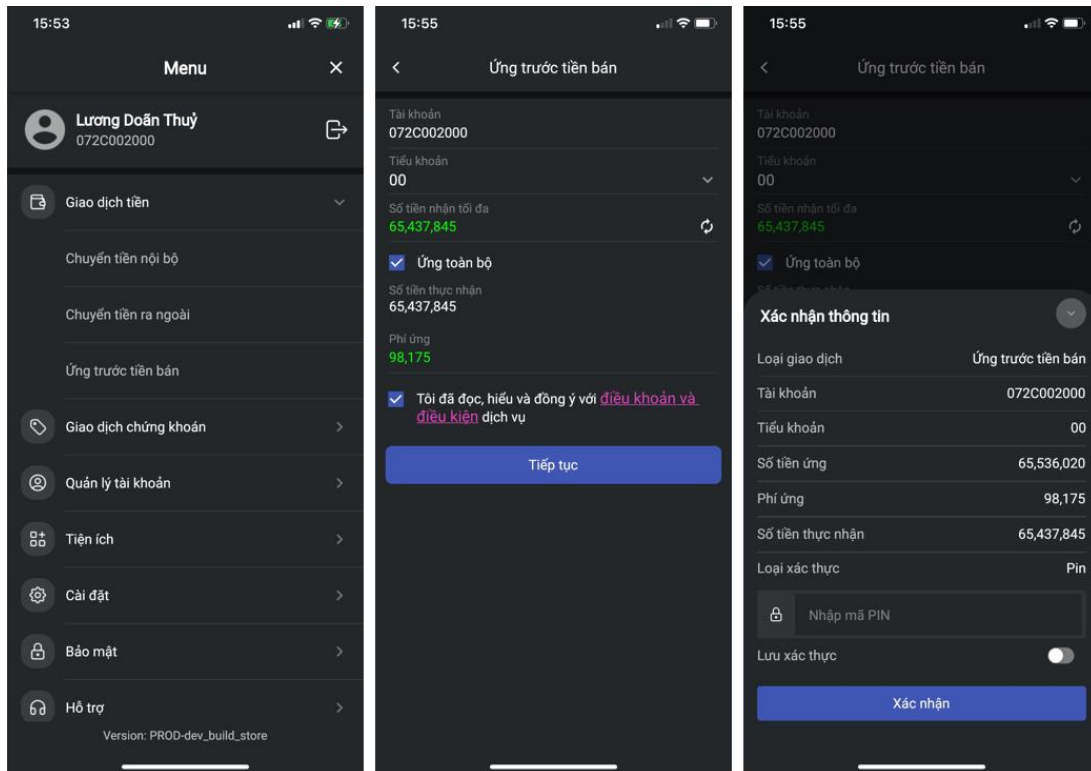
15:53

Menu

Lương Doãn Thuỷ
072C002000

Giao dịch tiền

Chuyển tiền nội bộ

Chuyển tiền ra ngoài

Ứng trước tiền bán

Giao dịch chứng khoán

Quản lý tài khoản

Tiện ích

Cài đặt

Bảo mật

Hỗ trợ

Version: PROD-dev_build_store

15:55

Ứng trước tiền bán

Tài khoản
072C002000

Tiểu khoản
00

Số tiền nhận tối đa
65,437,845

Ứng toàn bộ

Số tiền thực nhận
65,437,845

Phí ứng
98,175

Tôi đã đọc, hiểu và đồng ý với điều khoản và điều kiện dịch vụ

Tiếp tục

15:55

Ứng trước tiền bán

Tài khoản
072C002000

Tiểu khoản
00

Số tiền nhận tối đa
65,437,845

Ứng toàn bộ

Xác nhận thông tin

| | |
|---|---|
| Loại giao dịch | Ứng trước tiền bán |
| Tài khoản | 072C002000 |
| Tiểu khoản | 00 |
| Số tiền ứng | 65,536,020 |
| Phí ứng | 98,175 |
| Số tiền thực nhận | 65,437,845 |
| Loại xác thực | Pin |

Nhập mã PIN

Lưu xác thực

Xác nhận